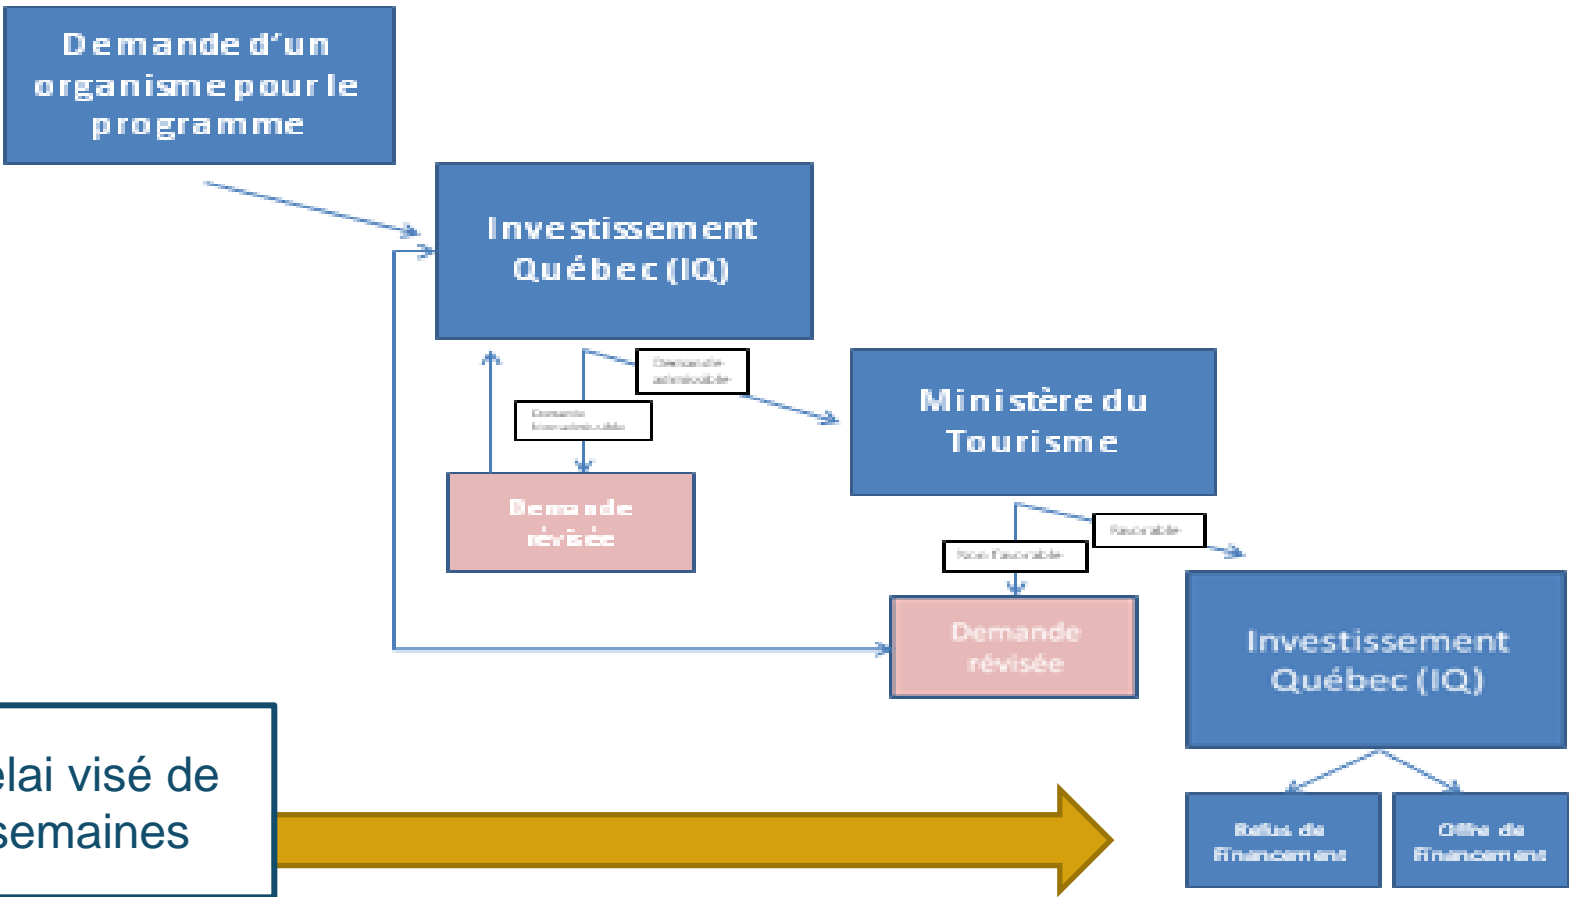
Demande d'un organisme pour le programme

Investissement Québec (IQ)

Demande admissible

Demande non admissible

Demande révisée

Ministère du Tourisme

Favorable

Non favorable

Demande révisée

Investissement Québec (IQ)

Refus de financement

Offre de financement

elai visé de
semaines